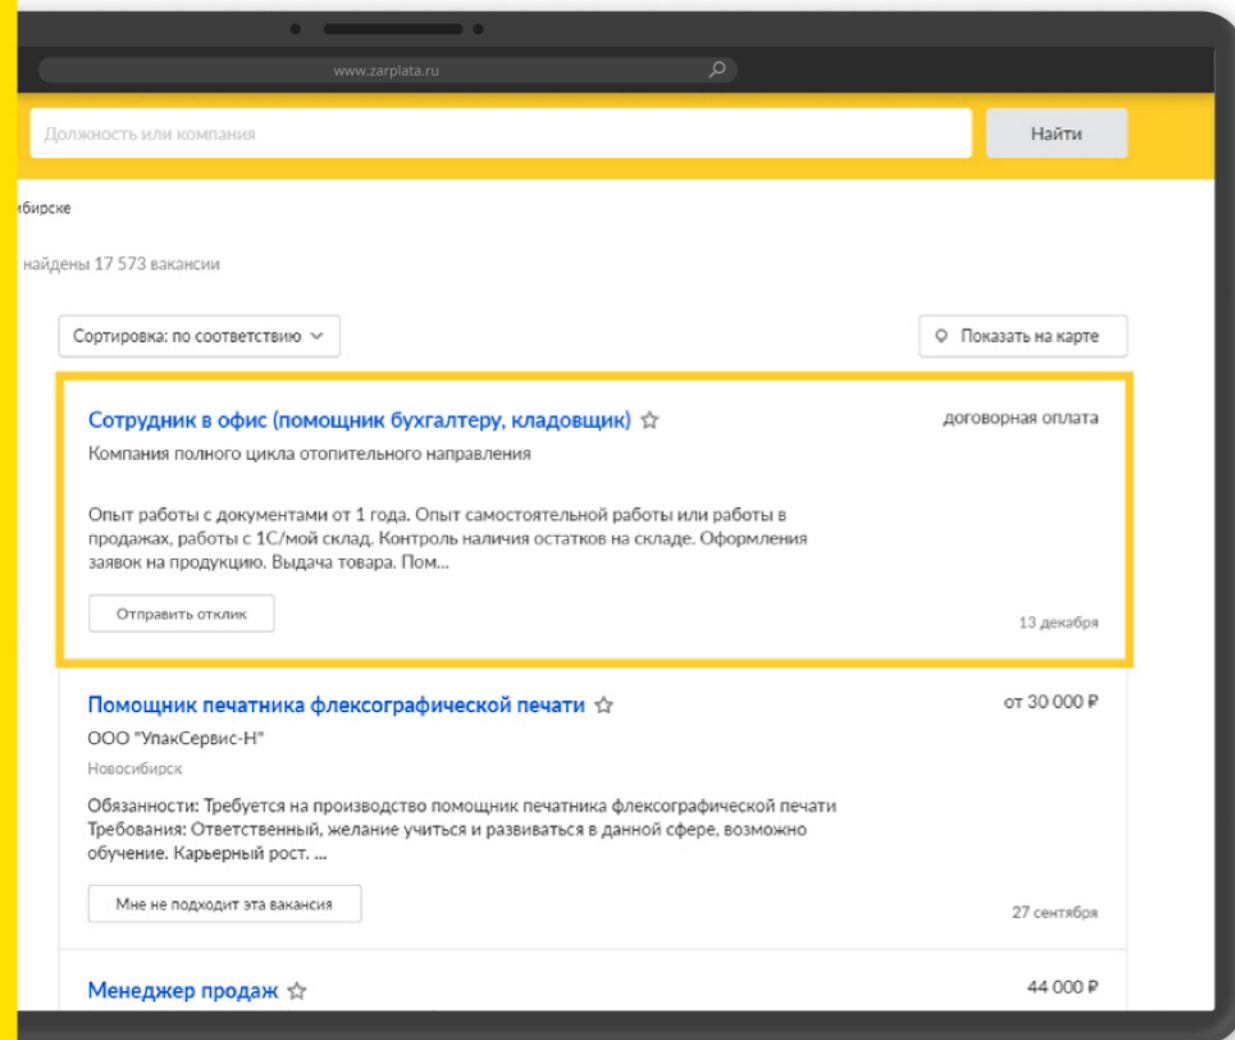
www.zarplata.ru

Должность или компания

Найти

ибирске

найдены 17 573 вакансии

Сортировка: по соответствию

Показать на карте

Сотрудник в офис (помощник бухгалтеру, кладовщик)

договорная оплата

Компания полного цикла отопительного направления

Опыт работы с документами от 1 года. Опыт самостоятельной работы или работы в продажах, работы с 1С/мой склад. Контроль наличия остатков на складе. Оформления заявок на продукцию. Выдача товара. Пом...

Отправить отклик

13 декабря

Помощник печатника флексографической печати

от 30 000 ₽

ООО "УпакСервис-Н"

Новосибирск

Обязанности: Требуется на производство помощник печатника флексографической печати Требования: Ответственный, желание учиться и развиваться в данной сфере, возможно обучение. Карьерный рост. ...

Мне не подходит эта вакансия

27 сентября

Менеджер продаж

44 000 ₽